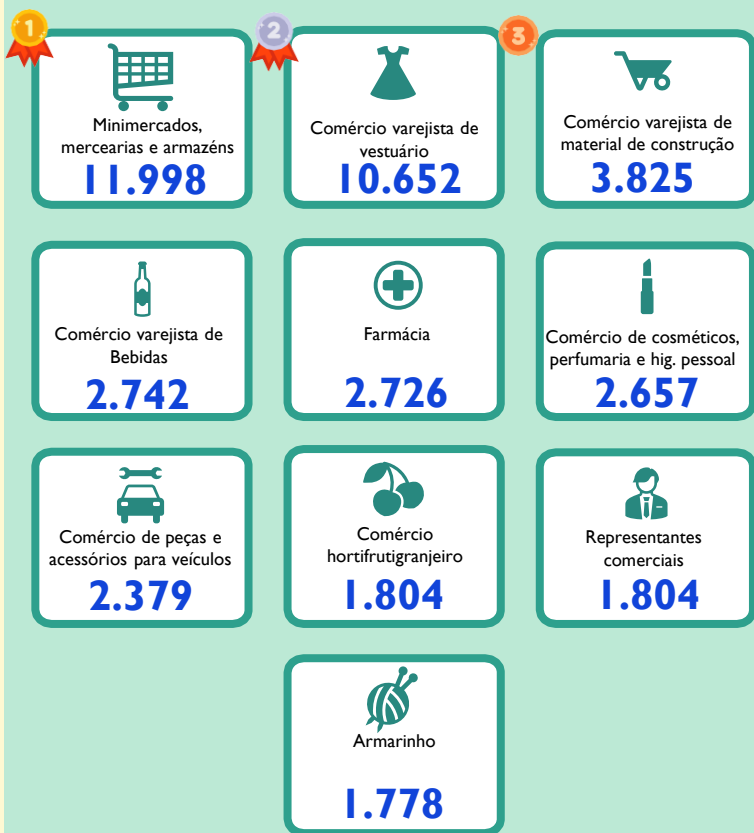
1

Minimercados, mercearias e armazéns

11.998

2

Comércio varejista de vestuário

10.652

3

Comércio varejista de material de construção

3.825

Comércio varejista de Bebidas

2.742

Farmácia

2.726

Comércio de cosméticos, perfumaria e hig. pessoal

2.657

Comércio de peças e acessórios para veículos

2.379

Comércio hortifrutigranjeiro

1.804

Representantes comerciais

1.804

Armarinho

1.778